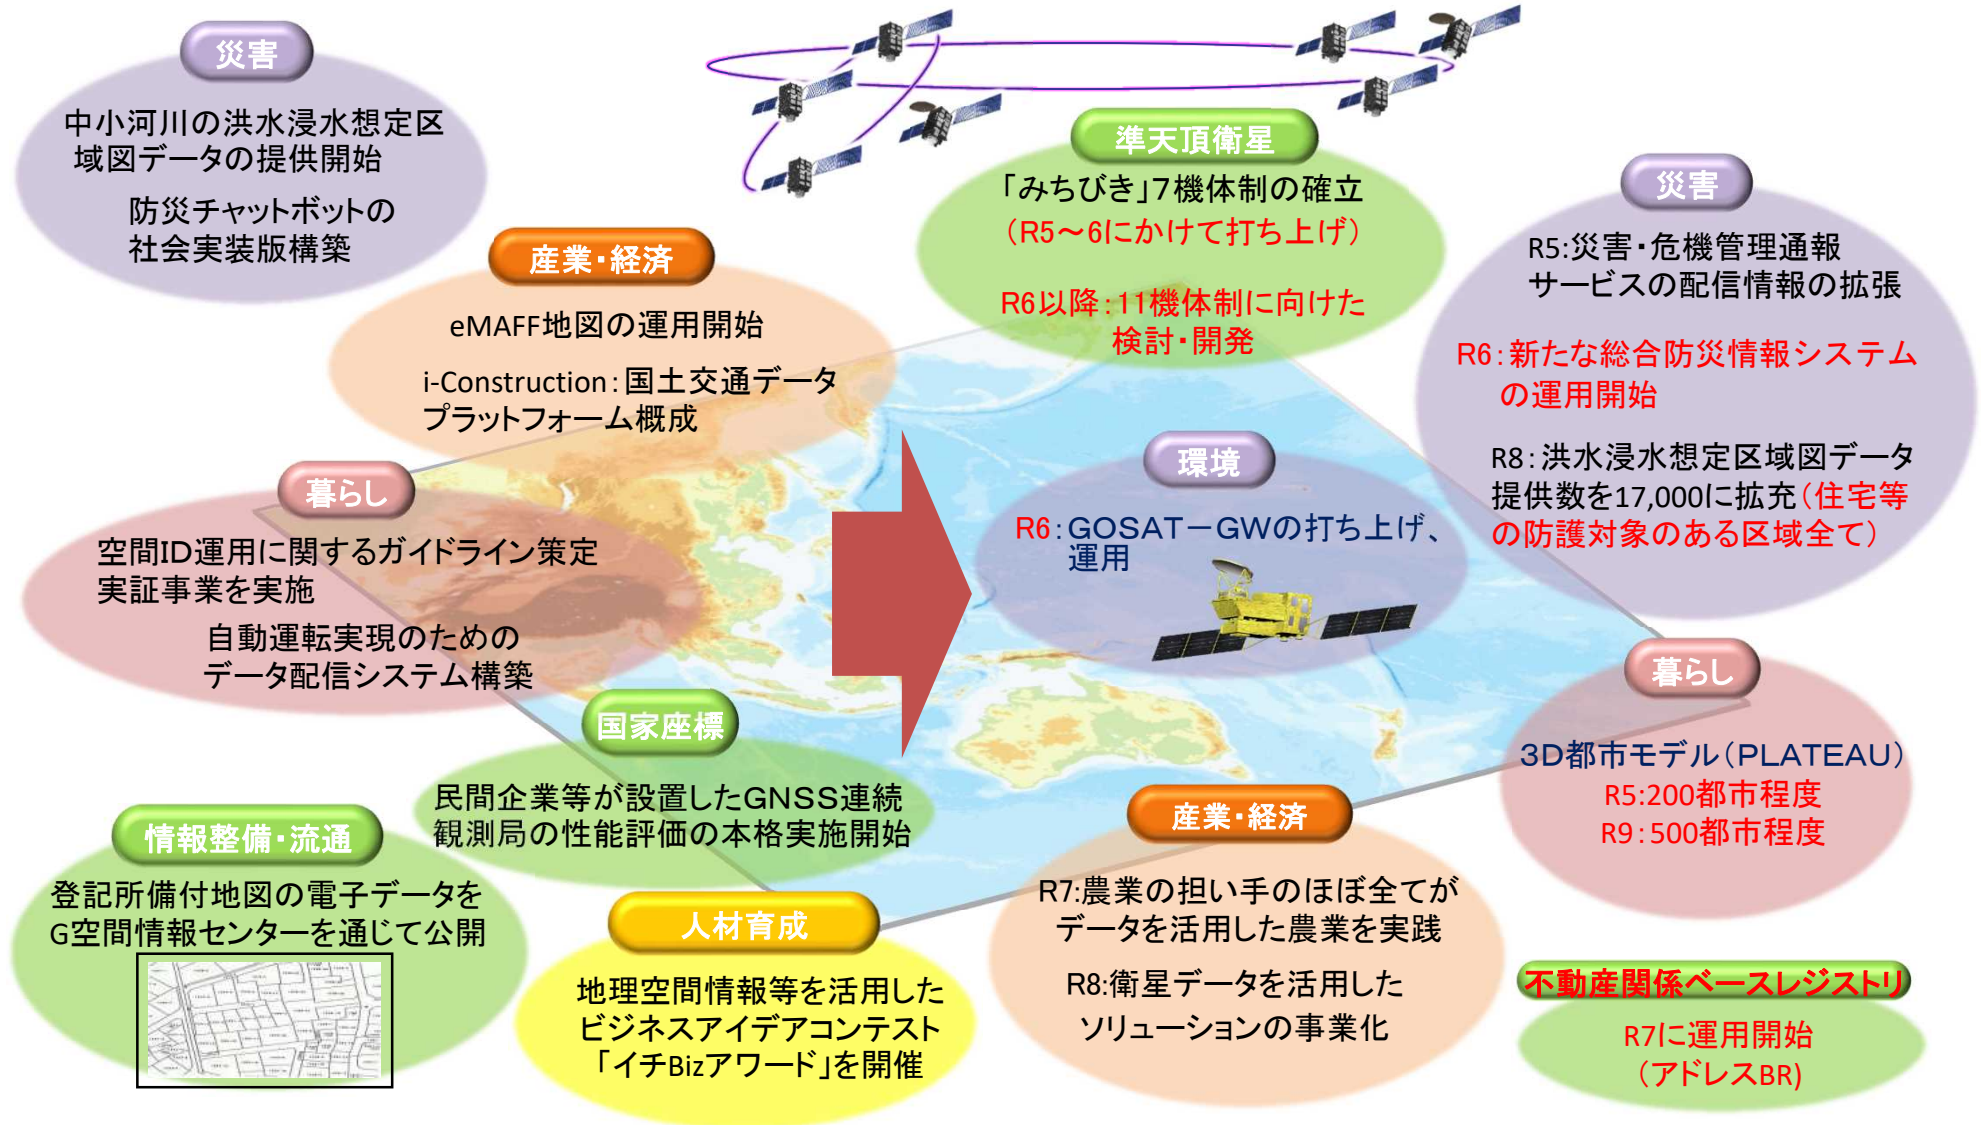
災害

中小河川の洪水浸水想定区域図データの提供開始

防災チャットボットの社会実装版構築

産業・経済

eMAFF地図の運用開始

i-Construction：国土交通データプラットフォーム概成

暮らし

空間ID運用に関するガイドライン策定実証事業を実施

自動運転実現のためのデータ配信システム構築

国家座標

民間企業等が設置したGNSS連続観測局の性能評価の本格実施開始

情報整備・流通

登記所備付地図の電子データをG空間情報センターを通じて公開

人材育成

地理空間情報等を活用したビジネスアイデアコンテスト「イチBizアワード」を開催

準天頂衛星

「みちびき」7機体制の確立
（R5～6にかけて打ち上げ）

R6以降：11機体制に向けた検討・開発

環境

R6：GOSAT－GWの打ち上げ、運用

産業・経済

R7:農業の担い手のほぼ全てがデータを活用した農業を実践

R8:衛星データを活用したソリューションの事業化

災害

R5:災害・危機管理通報サービスの配信情報の拡張

R6：新たな総合防災情報システムの運用開始

R8：洪水浸水想定区域図データ提供数を17,000に拡充（住宅等の防護対象のある区域全て）

暮らし

3D都市モデル（PLATEAU）
R5:200都市程度
R9：500都市程度

不動産関係ベースレジストリ

R7に運用開始
（アドレスBR）